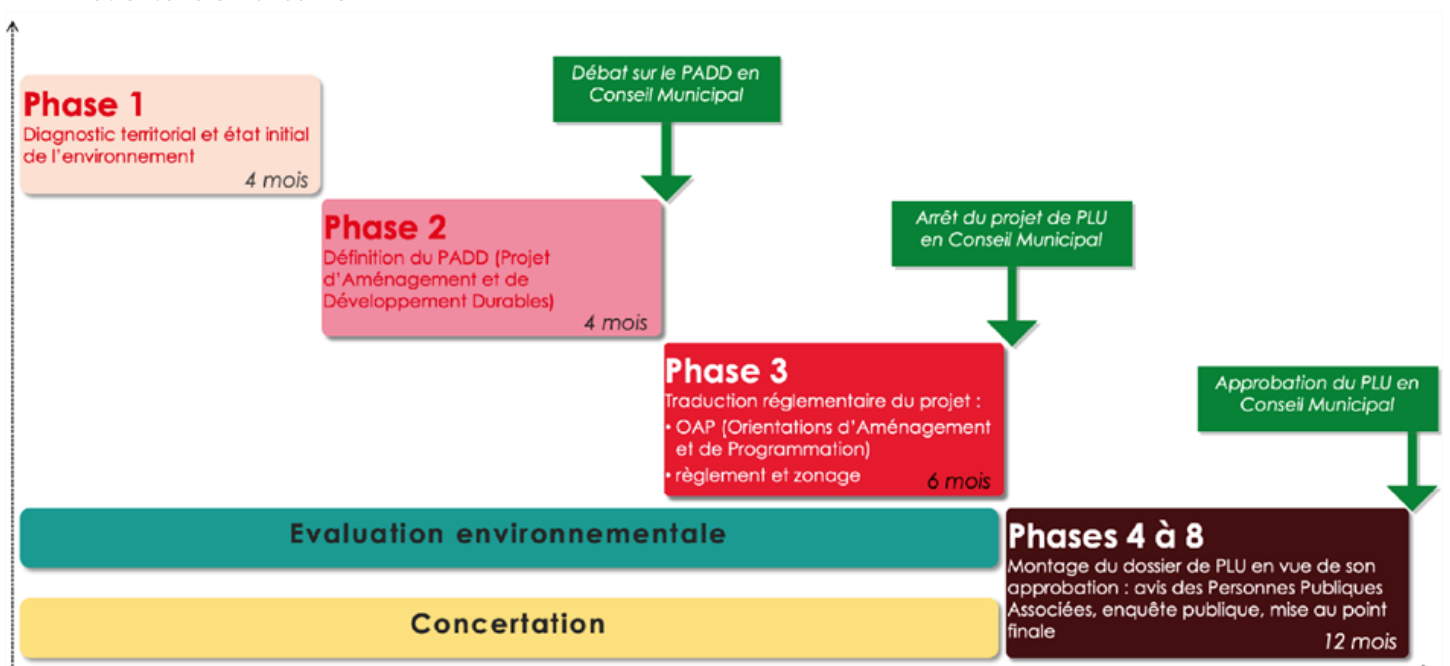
Phase 1
Diagnostic territorial et état initial de l'environnement
4 mois

Débat sur le PADD en Conseil Municipal

Phase 2
Définition du PADD (Projet d'Aménagement et de Développement Durables)
4 mois

Arrêt du projet de PLU en Conseil Municipal

Phase 3
Traduction réglementaire du projet :
• OAP (Orientations d'Aménagement et de Programmation)
• règlement et zonage
6 mois

Approbation du PLU en Conseil Municipal

Evaluation environnementale

Phases 4 à 8
Montage du dossier de PLU en vue de son approbation : avis des Personnes Publiques Associées, enquête publique, mise au point finale
12 mois

Concertation